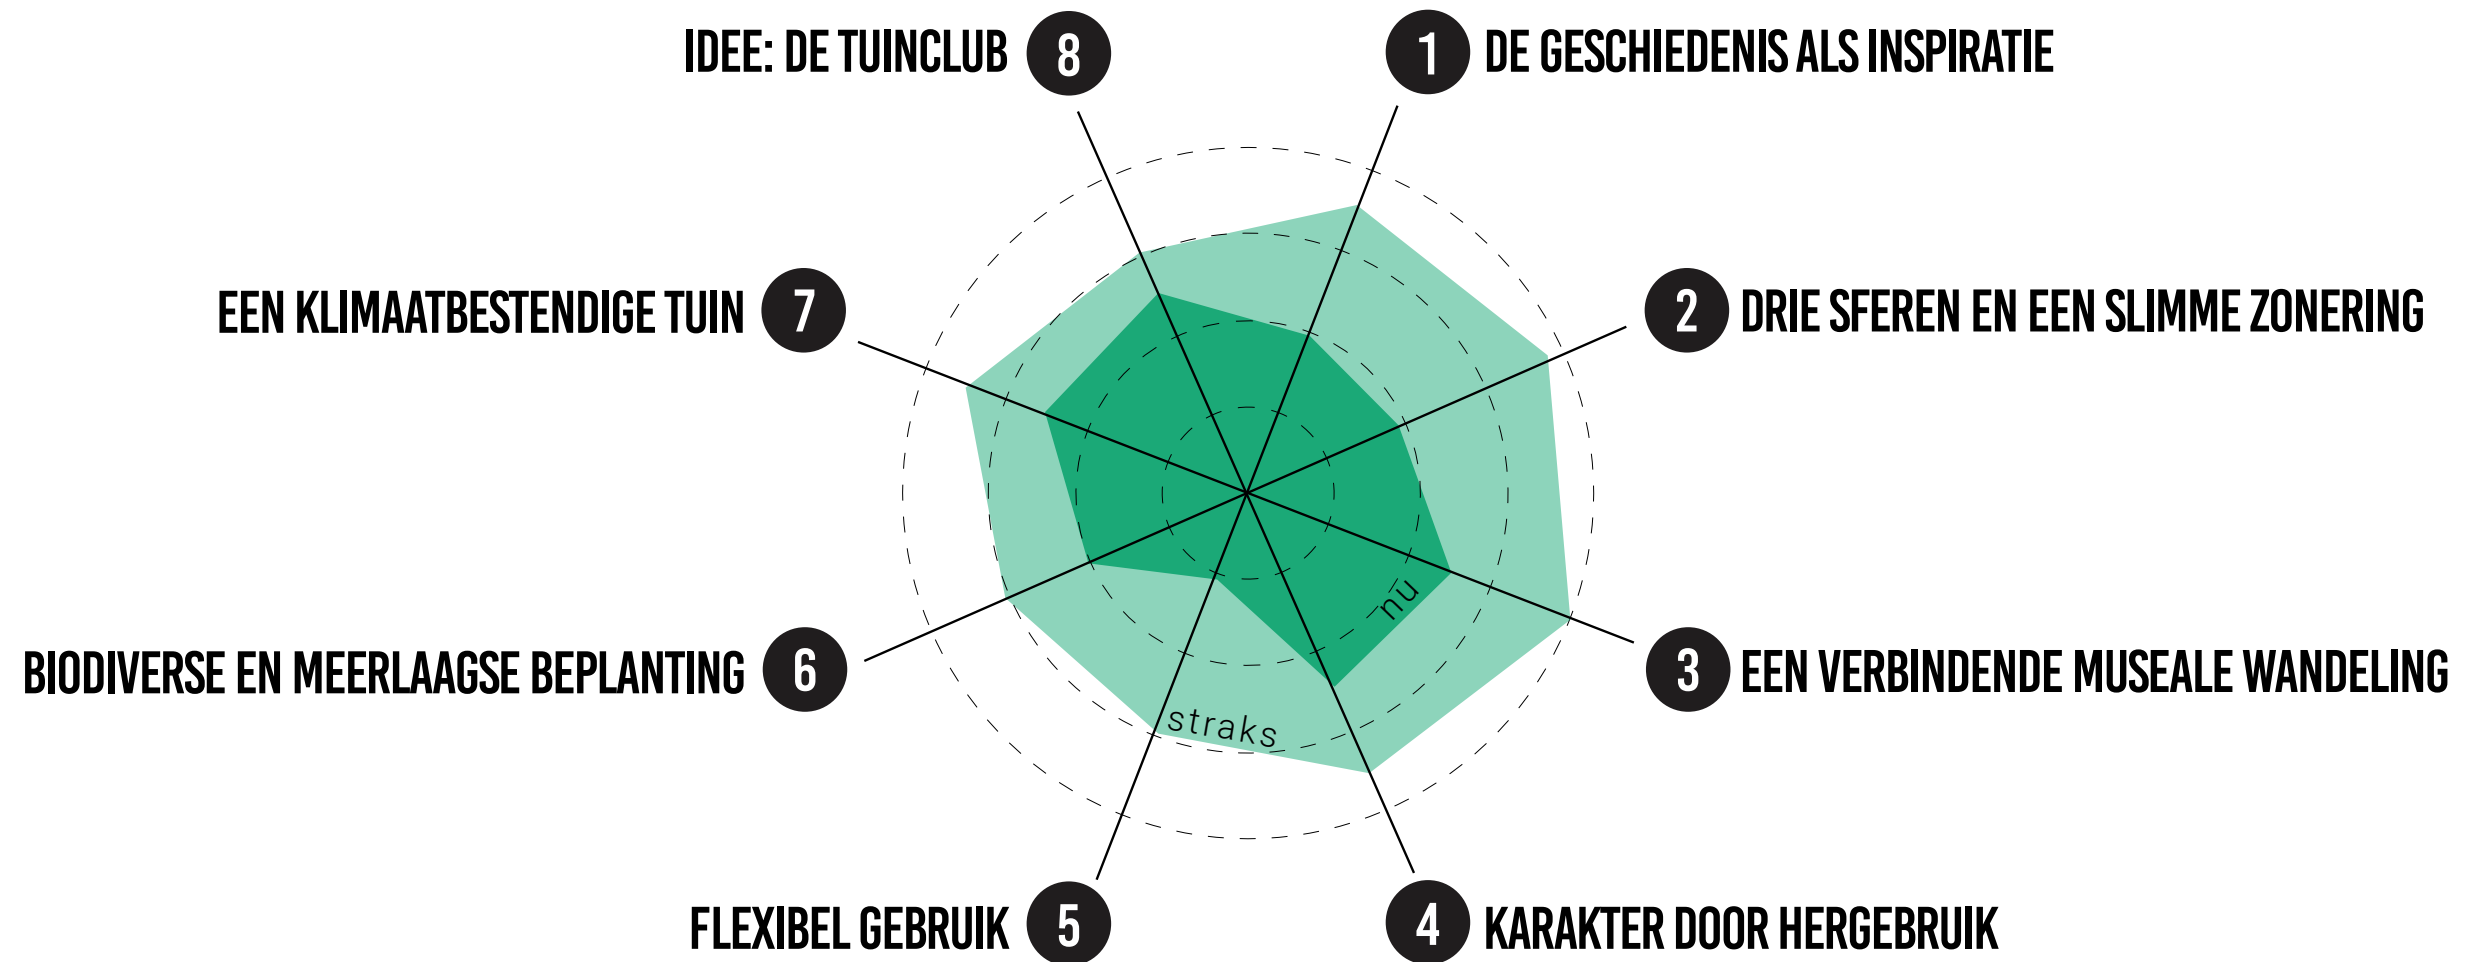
IDEE: DE TUINCLUB 8

1 DE GESCHIEDENIS ALS INSPIRATIE

EEN KLIMAATBESTENDIGE TUIN 7

2 DRIE SFEREN EN EEN SLIMME ZONERING

nu

BIODIVERSE EN MEERLAAGSE BEPLANTING 6

3 EEN VERBINDENDE MUSEALE WANDELING

straks

FLEXIBEL GEBRUIK 5

4 KARAKTER DOOR HERGEBRUIK